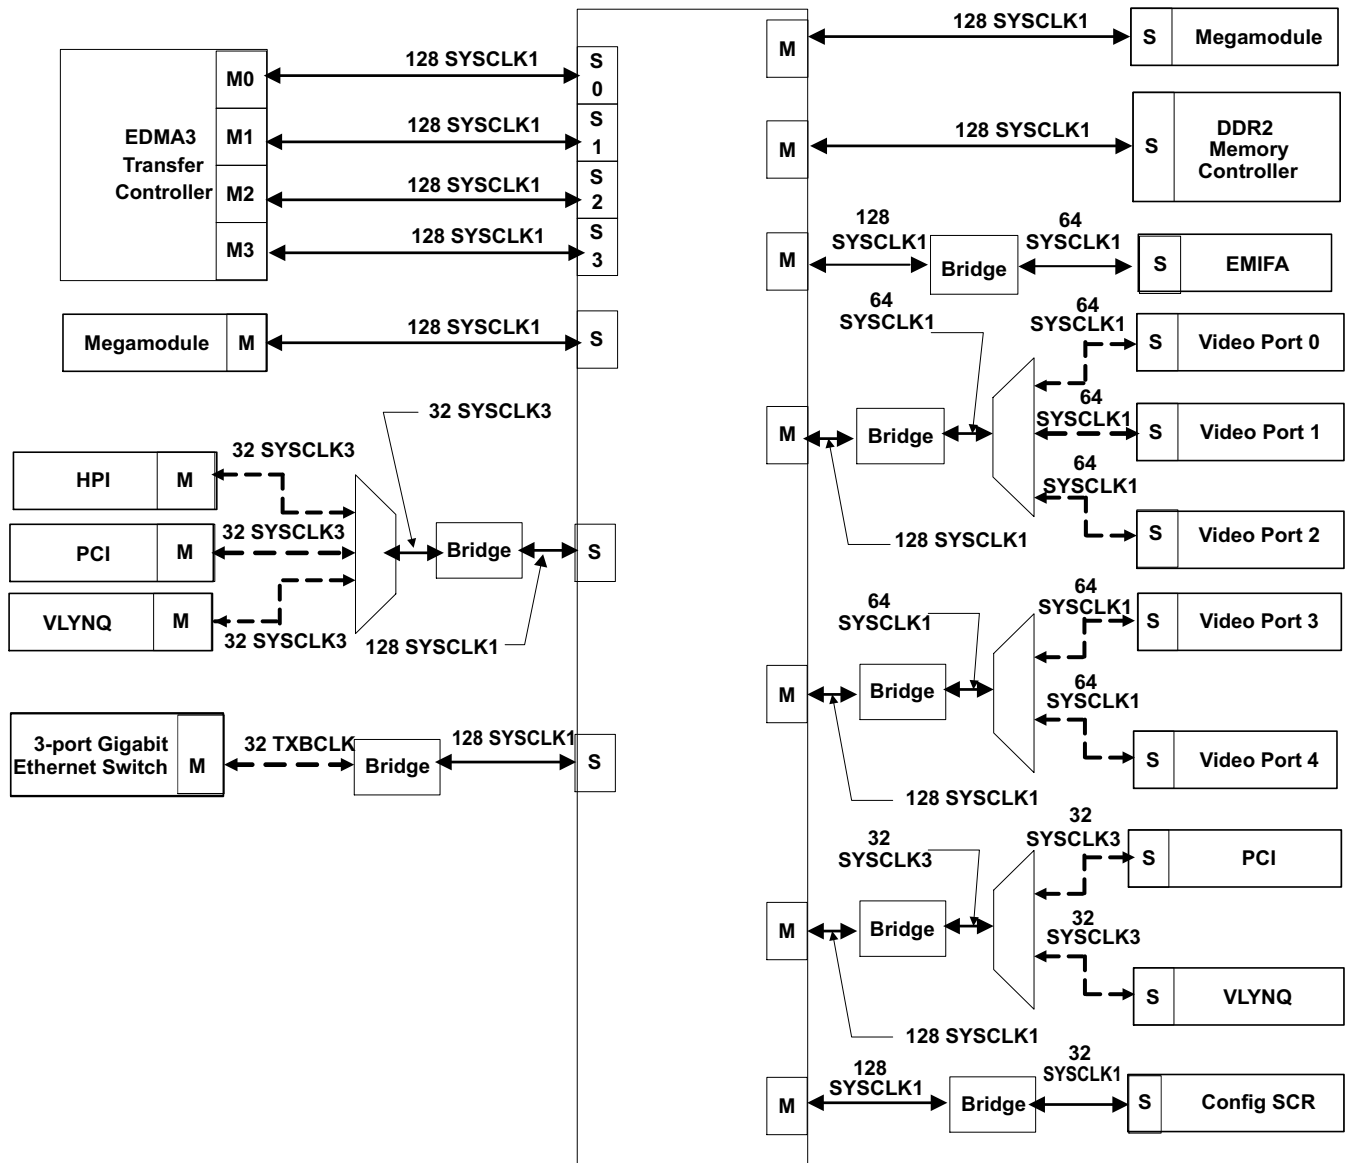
EDMA3 Transfer Controller

M0

M1

M2

M3

128 SYSCLK1

128 SYSCLK1

128 SYSCLK1

128 SYSCLK1

S 0

S 1

S 2

S 3

Megamodule

M

128 SYSCLK1

S

32 SYSCLK3

HPI

M

32 SYSCLK3

PCI

M

32 SYSCLK3

VLYNQ

M

32 SYSCLK3

Bridge

S

128 SYSCLK1

3-port Gigabit Ethernet Switch

M

32 TXBCLK

Bridge

128 SYSCLK1

S

M

128 SYSCLK1

S

Megamodule

M

128 SYSCLK1

S

DDR2 Memory Controller

M

128 SYSCLK1

Bridge

64 SYSCLK1

S

EMIFA

64 SYSCLK1

64 SYSCLK1

S

Video Port 0

M

Bridge

64 SYSCLK1

S

Video Port 1

64 SYSCLK1

S

Video Port 2

128 SYSCLK1

64 SYSCLK1

64 SYSCLK1

S

Video Port 3

M

Bridge

64 SYSCLK1

S

Video Port 4

128 SYSCLK1

32 SYSCLK3

32 SYSCLK3

S

PCI

M

Bridge

32 SYSCLK3

S

VLYNQ

128 SYSCLK1

M

128 SYSCLK1

Bridge

32 SYSCLK1

S

Config SCR